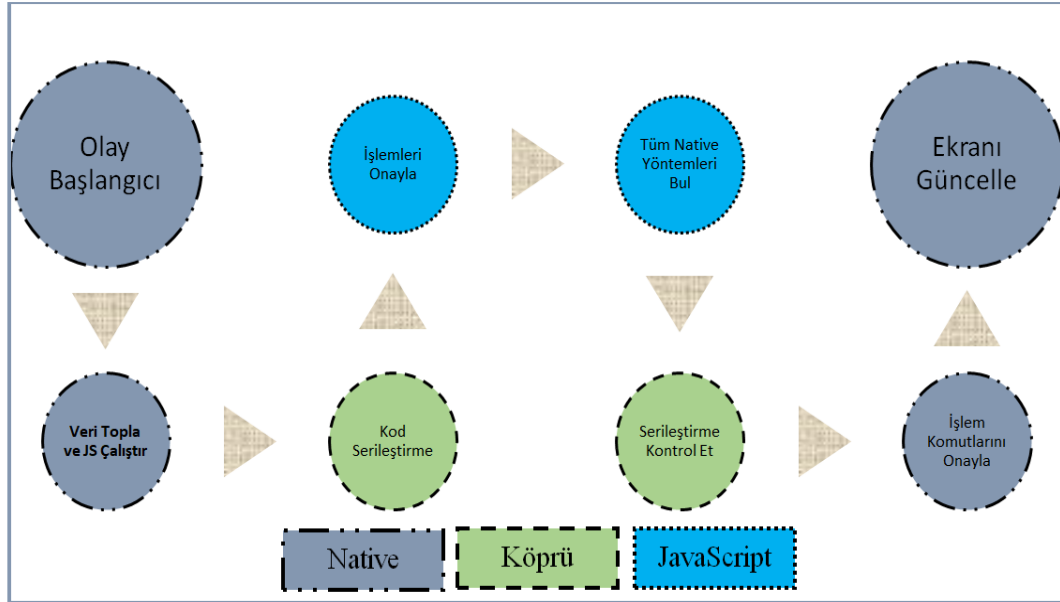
Olay Başlangıcı

İşlemleri Onayla

Tüm Native Yöntemleri Bul

Ekranı Güncelle

Veri Topla ve JS Çalıştır

Kod Serileştirme

Serileştirme Kontrol Et

İşlem Komutlarını Onayla

Native

Köprü

JavaScript